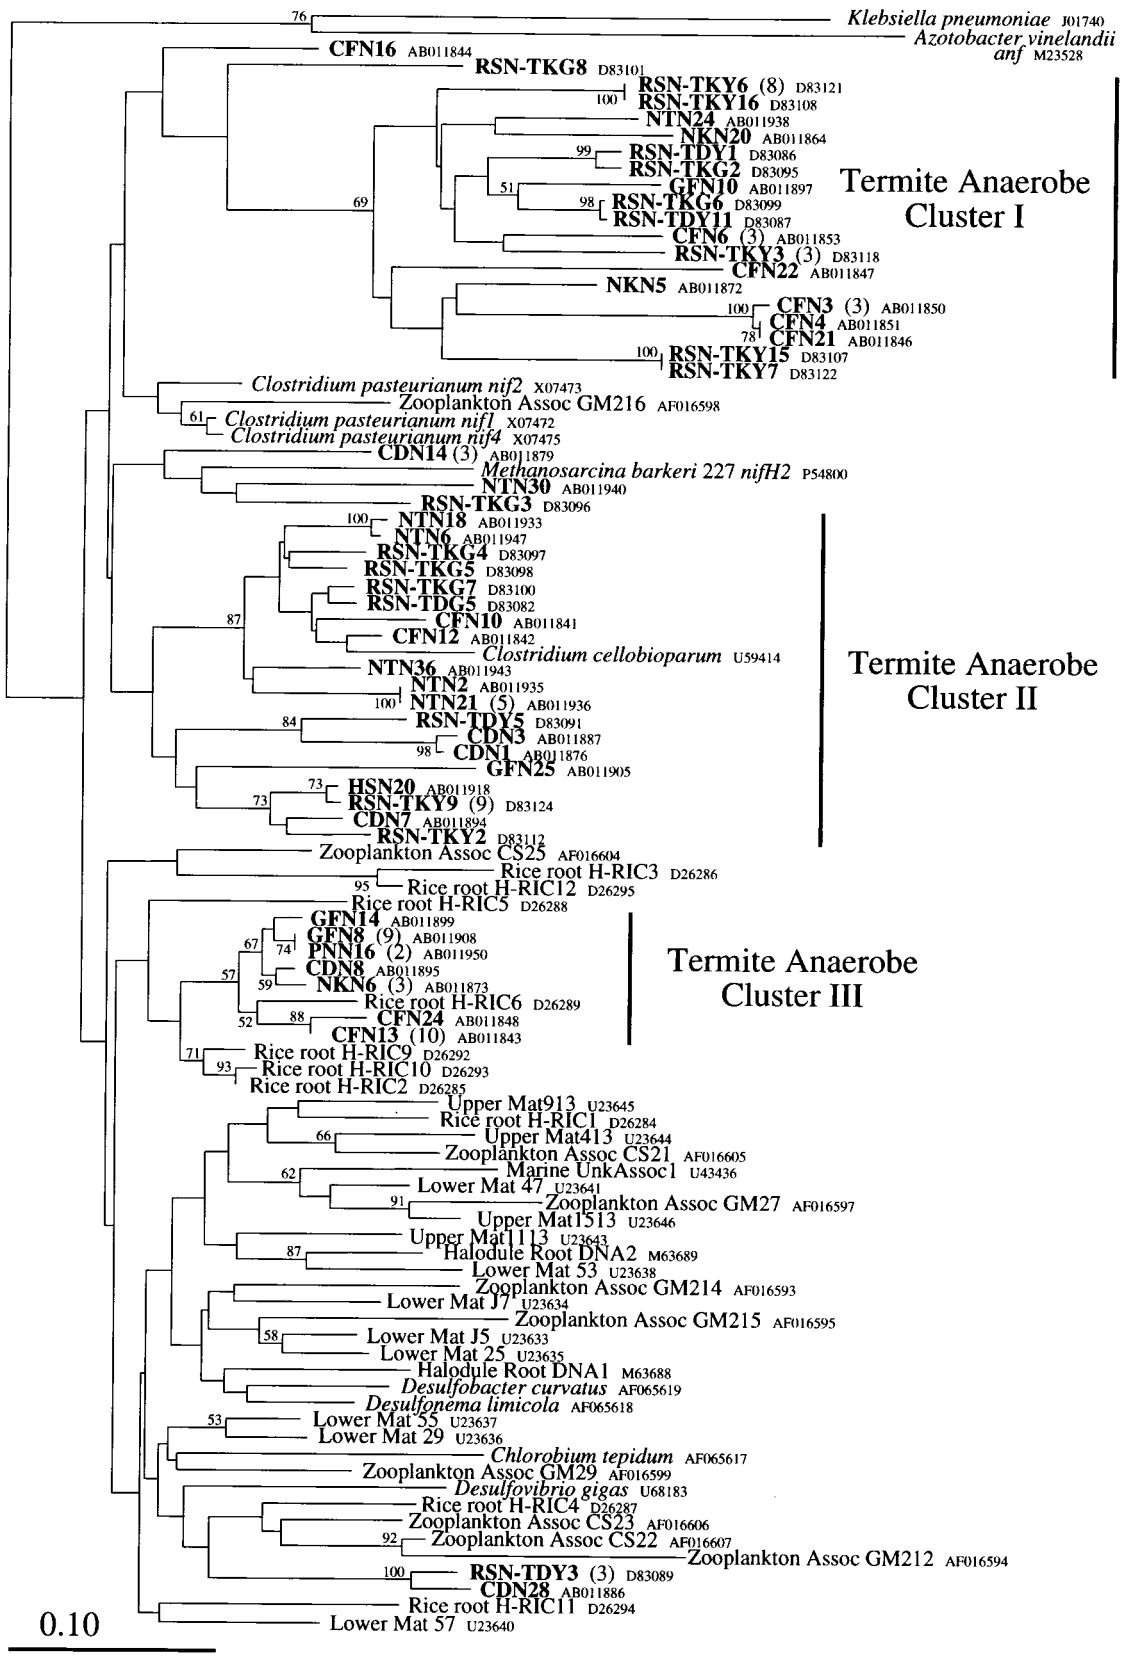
76 Klebsiella pneumoniae J01740
Azotobacter vinelandii anf M23528
CFN16 AB011844
RSN-TKG8 D83101
RSN-TKY6 (8) D83121
100 RSN-TKY16 D83108
NTN24 AB011938
NKN20 AB011864
99 RSN-TDY1 D83086
RSN-TKG2 D83095
51 GFN10 AB011897
98 RSN-TKG6 D83099
RSN-TDY11 D83087
69
CFN6 (3) AB011853
RSN-TKY3 (3) D83118
CFN22 AB011847
NKN5 AB011872
100 CFN3 (3) AB011850
CFN4 AB011851
78 CFN21 AB011846
100 RSN-TKY15 D83107
RSN-TKY7 D83122

Termite Anaerobe Cluster I

Clostridium pasteurianum nif2 X07473
Zooplankton Assoc GM216 AF016598
61 Clostridium pasteurianum nif1 X07472
Clostridium pasteurianum nif4 X07475
CDN14 (3) AB011879
Methanosarcina barkeri 227 nifH2 P54800
NTN30 AB011940
RSN-TKG3 D83096
100 NTN18 AB011933
NTN6 AB011947
RSN-TKG4 D83097
RSN-TKG5 D83098
RSN-TKG7 D83100
RSN-TDG5 D83082
87
CFN10 AB011841
CFN12 AB011842
Clostridium cellobioparum U59414
NTN36 AB011943
NTN2 AB011935
100 NTN21 (5) AB011936
84 RSN-TDY5 D83091
CDN3 AB011887
98 CDN1 AB011876
GFN25 AB011905
73 HSN20 AB011918
73 RSN-TKY9 (9) D83124
CDN7 AB011894
RSN-TKY2 D83112

Termite Anaerobe Cluster II

Zooplankton Assoc CS25 AF016604
Rice root H-RIC3 D26286
95 Rice root H-RIC12 D26295
Rice root H-RIC5 D26288
GFN14 AB011899
67 GFN8 (9) AB011908
74 PNN16 (2) AB011950
57 CDN8 AB011895
59 NKN6 (3) AB011873
Rice root H-RIC6 D26289
52 88 CFN24 AB011848
CFN13 (10) AB011843
71 Rice root H-RIC9 D26292
93 Rice root H-RIC10 D26293
Rice root H-RIC2 D26285

Termite Anaerobe Cluster III

Upper Mat913 U23645
Rice root H-RIC1 D26284
66 Upper Mat413 U23644
Zooplankton Assoc CS21 AF016605
62 Marine UnkAssoc1 U43436
Lower Mat 47 U23641
91 Zooplankton Assoc GM27 AF016597
Upper Mat1513 U23646
Upper Mat1113 U23643
87 Halodule Root DNA2 M63689
Lower Mat 53 U23638
Zooplankton Assoc GM214 AF016593
Lower Mat J7 U23634
Zooplankton Assoc GM215 AF016595
58 Lower Mat J5 U23633
Lower Mat 25 U23635
Halodule Root DNA1 M63688
Desulfobacter curvatus AF065619
Desulfonema limicola AF065618
53 Lower Mat 55 U23637
Lower Mat 29 U23636
Chlorobium tepidum AF065617
Zooplankton Assoc GM29 AF016599
Desulfovibrio gigas U68183
Rice root H-RIC4 D26287
Zooplankton Assoc CS23 AF016606
92 Zooplankton Assoc CS22 AF016607
Zooplankton Assoc GM212 AF016594
100 RSN-TDY3 (3) D83089
CDN28 AB011886
Rice root H-RIC11 D26294
Lower Mat 57 U23640
0.10